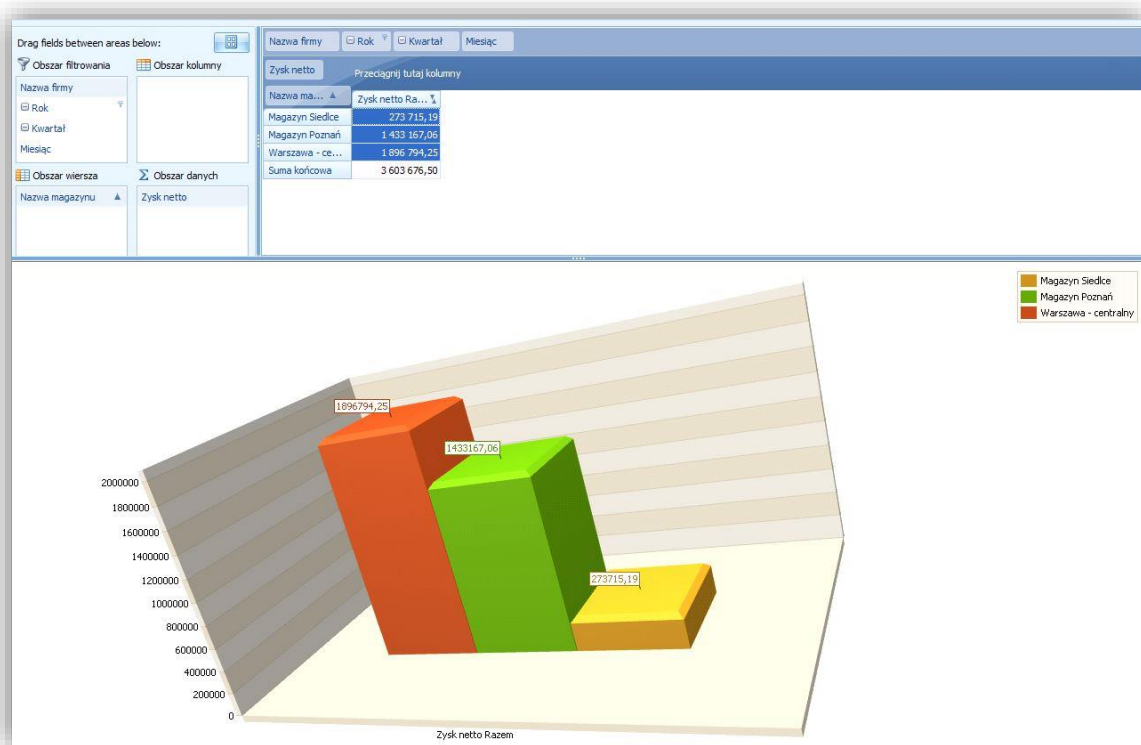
Drag fields between areas below:

Obszar filtrowania

Obszar kolumny

Nazwa firmy

Rok

Kwartał

Miesiąc

Obszar wiersza

Obszar danych

Nazwa magazynu

Zysk netto

Nazwa firmy | Rok | Kwartał | Miesiąc

Zysk netto

Przeciągnij tutaj kolumny

| Nazwa ma... | Zysk netto Ra... |
|---|---|
| Magazyn Siedlce | 273 715,19 |
| Magazyn Poznań | 1 433 167,06 |
| Warszawa - ce... | 1 896 794,25 |
| Suma końcowa | 3 603 676,50 |

Magazyn Siedlce
Magazyn Poznań
Warszawa - centralny

1896794,25
1433167,06
273715,19

2000000
1800000
1600000
1400000
1200000
1000000
800000
600000
400000
200000
0

Zysk netto Razem